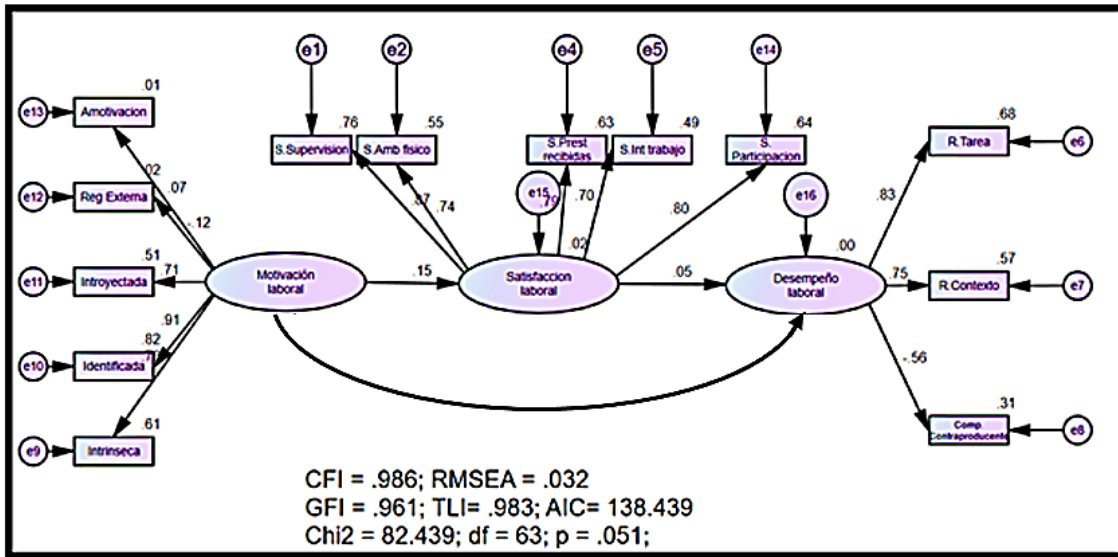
e1
e2
e4
e5
e14
.01
e13 Amotivacion
.76
S.Supervision
.55
S.Amb fisico
.63
S.Prest recibidas
S.Int trabajo
.49
S. Participacion
.64
.68
R.Tarea e6
.02
.07
e12 Reg Externa
-.12
.87
.74
e15
.79
.70
.02
.80
e16
.83
.51
e11 Introyectada
.71
Motivación laboral
.15
Satisfaccion laboral
.05
Desempeño laboral
.00
.75
.57
R.Contexto e7
.82
.91
e10 Identificada
.71
-.56
.61
e9 Intrinseca
.31
Comp. Contraproducente e8
CFI = .986; RMSEA = .032
GFI = .961; TLI= .983; AIC= 138.439
Chi2 = 82.439; df = 63; p = .051;